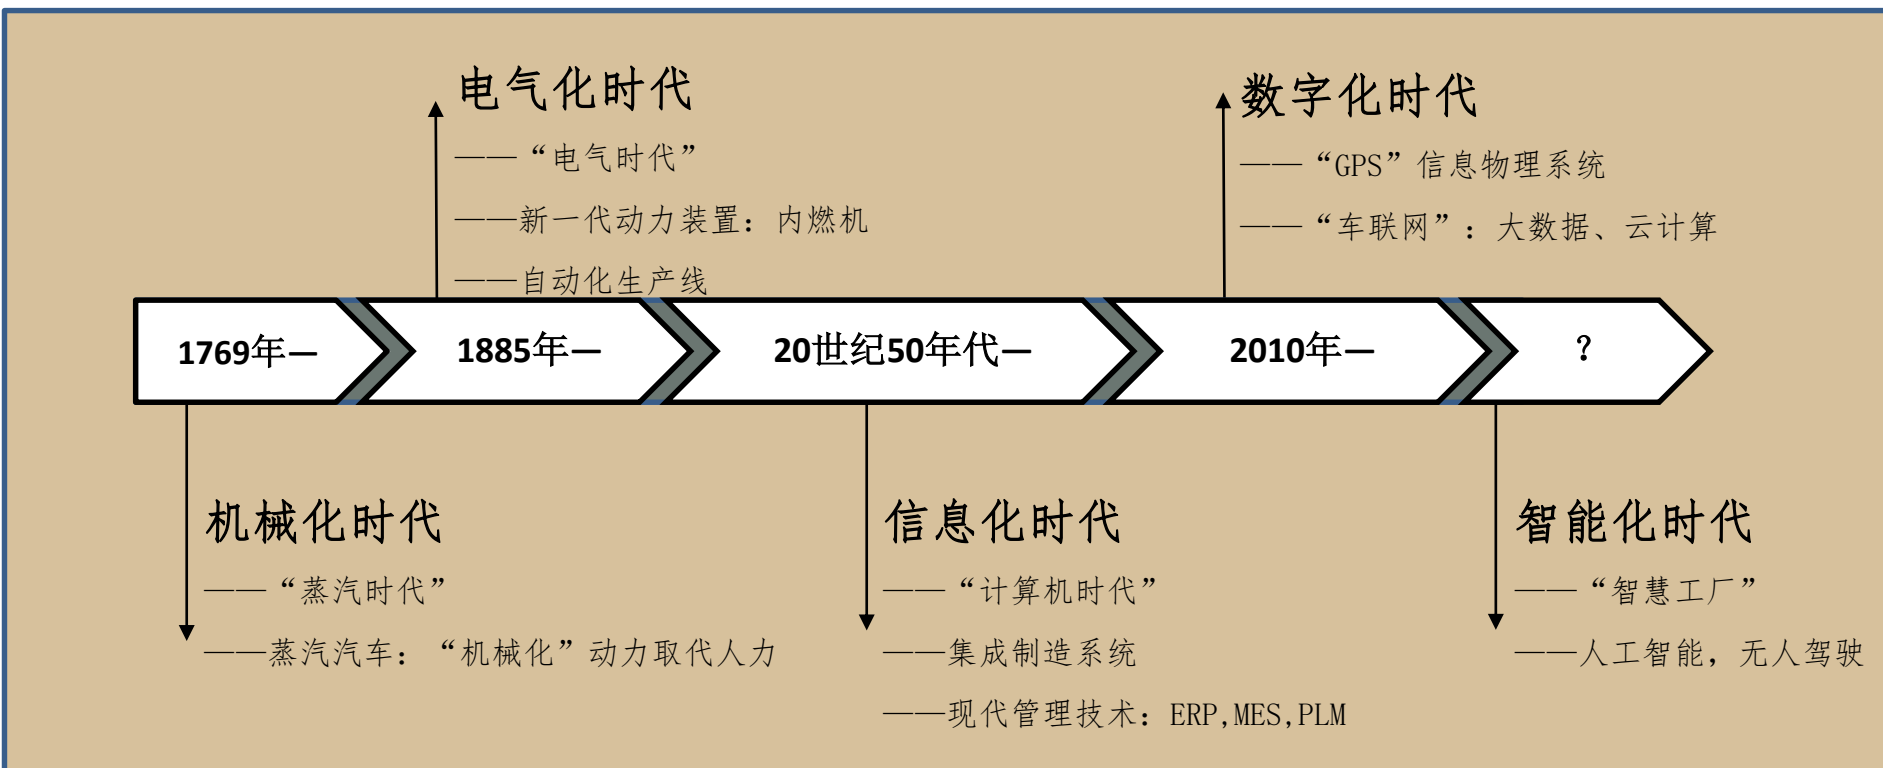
电气化时代

——“电气时代”

——新一代动力装置：内燃机

——自动化生产线

数字化时代

——“GPS”信息物理系统

——“车联网”：大数据、云计算

1769年— 1885年— 20世纪50年代— 2010年— ？

机械化时代

——“蒸汽时代”

——蒸汽汽车：“机械化”动力取代人力

信息化时代

——“计算机时代”

——集成制造系统

——现代管理技术：ERP,MES,PLM

智能化时代

——“智慧工厂”

——人工智能，无人驾驶